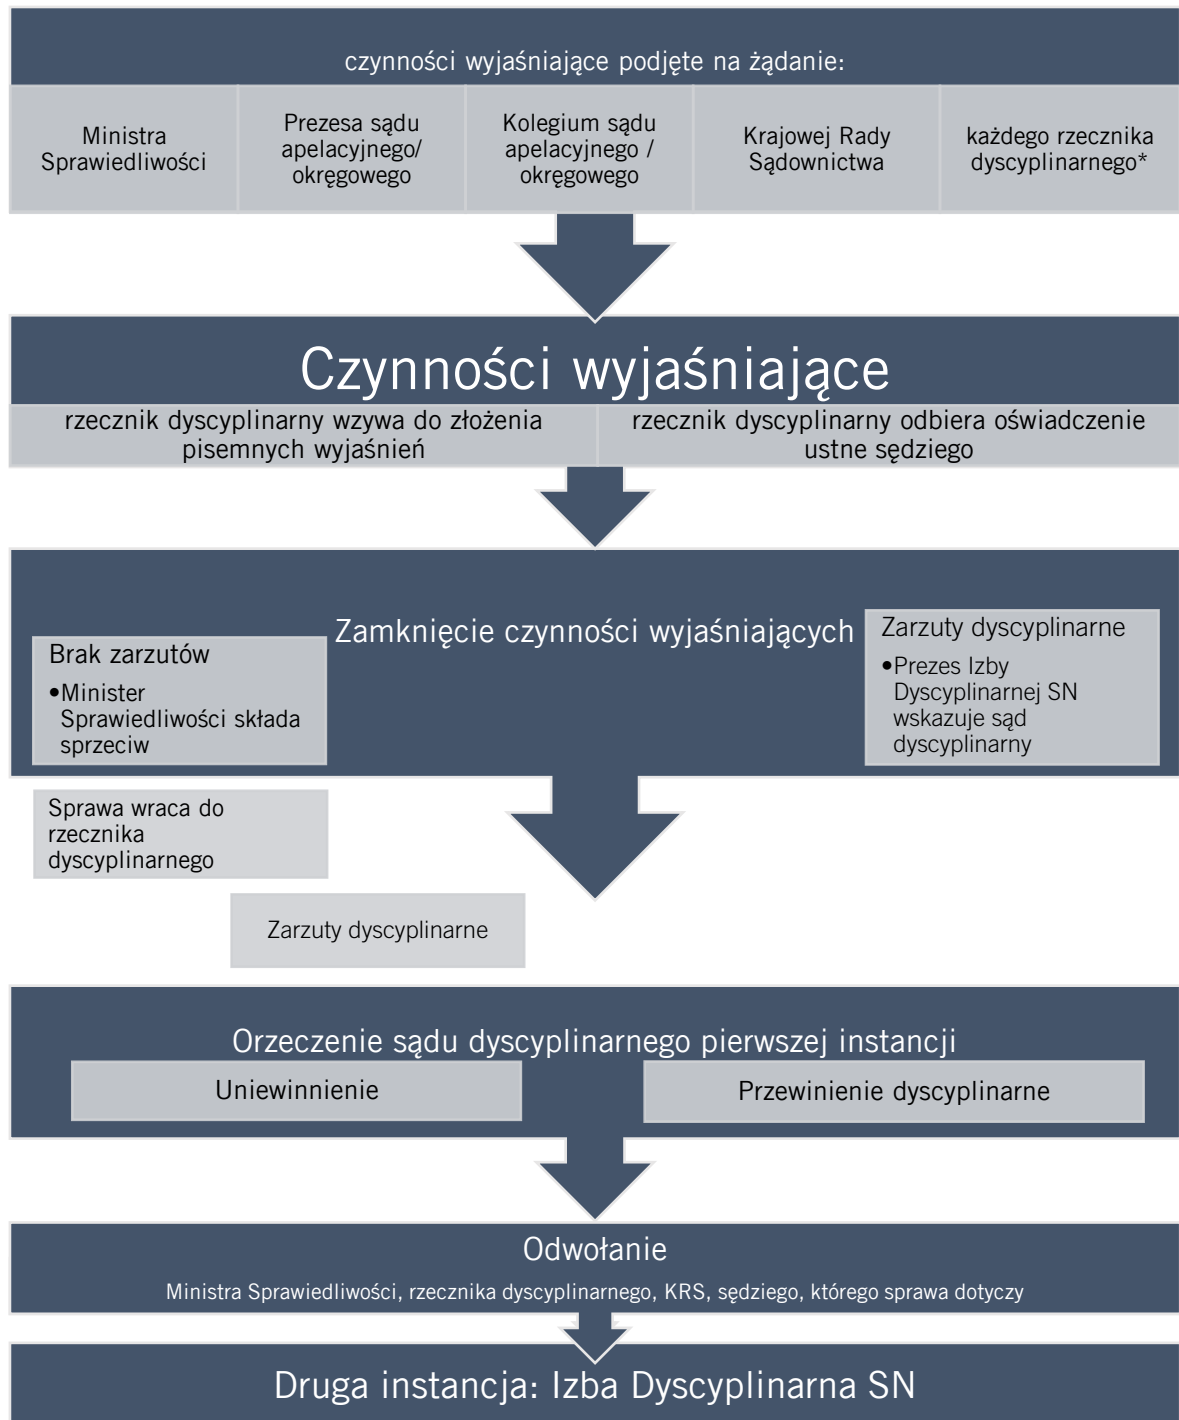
czynności wyjaśniające podjęte na żądanie:

Ministra Sprawiedliwości

Prezesa sądu apelacyjnego/ okręgowego

Kolegium sądu apelacyjnego / okręgowego

Krajowej Rady Sądownictwa

każdego rzecznika dyscyplinarnego*

Czynności wyjaśniające

rzecznik dyscyplinarny wzywa do złożenia pisemnych wyjaśnień

rzecznik dyscyplinarny odbiera oświadczenie ustne sędziego

Zamknięcie czynności wyjaśniających

Brak zarzutów

•Minister Sprawiedliwości składa sprzeciw

Zarzuty dyscyplinarne

•Prezes Izby Dyscyplinarnej SN wskazuje sąd dyscyplinarny

Sprawa wraca do rzecznika dyscyplinarnego

Zarzuty dyscyplinarne

Orzeczenie sądu dyscyplinarnego pierwszej instancji

Uniewinnienie

Przewinienie dyscyplinarne

Odwołanie

Ministra Sprawiedliwości, rzecznika dyscyplinarnego, KRS, sędziego, którego sprawa dotyczy

Druga instancja: Izba Dyscyplinarna SN